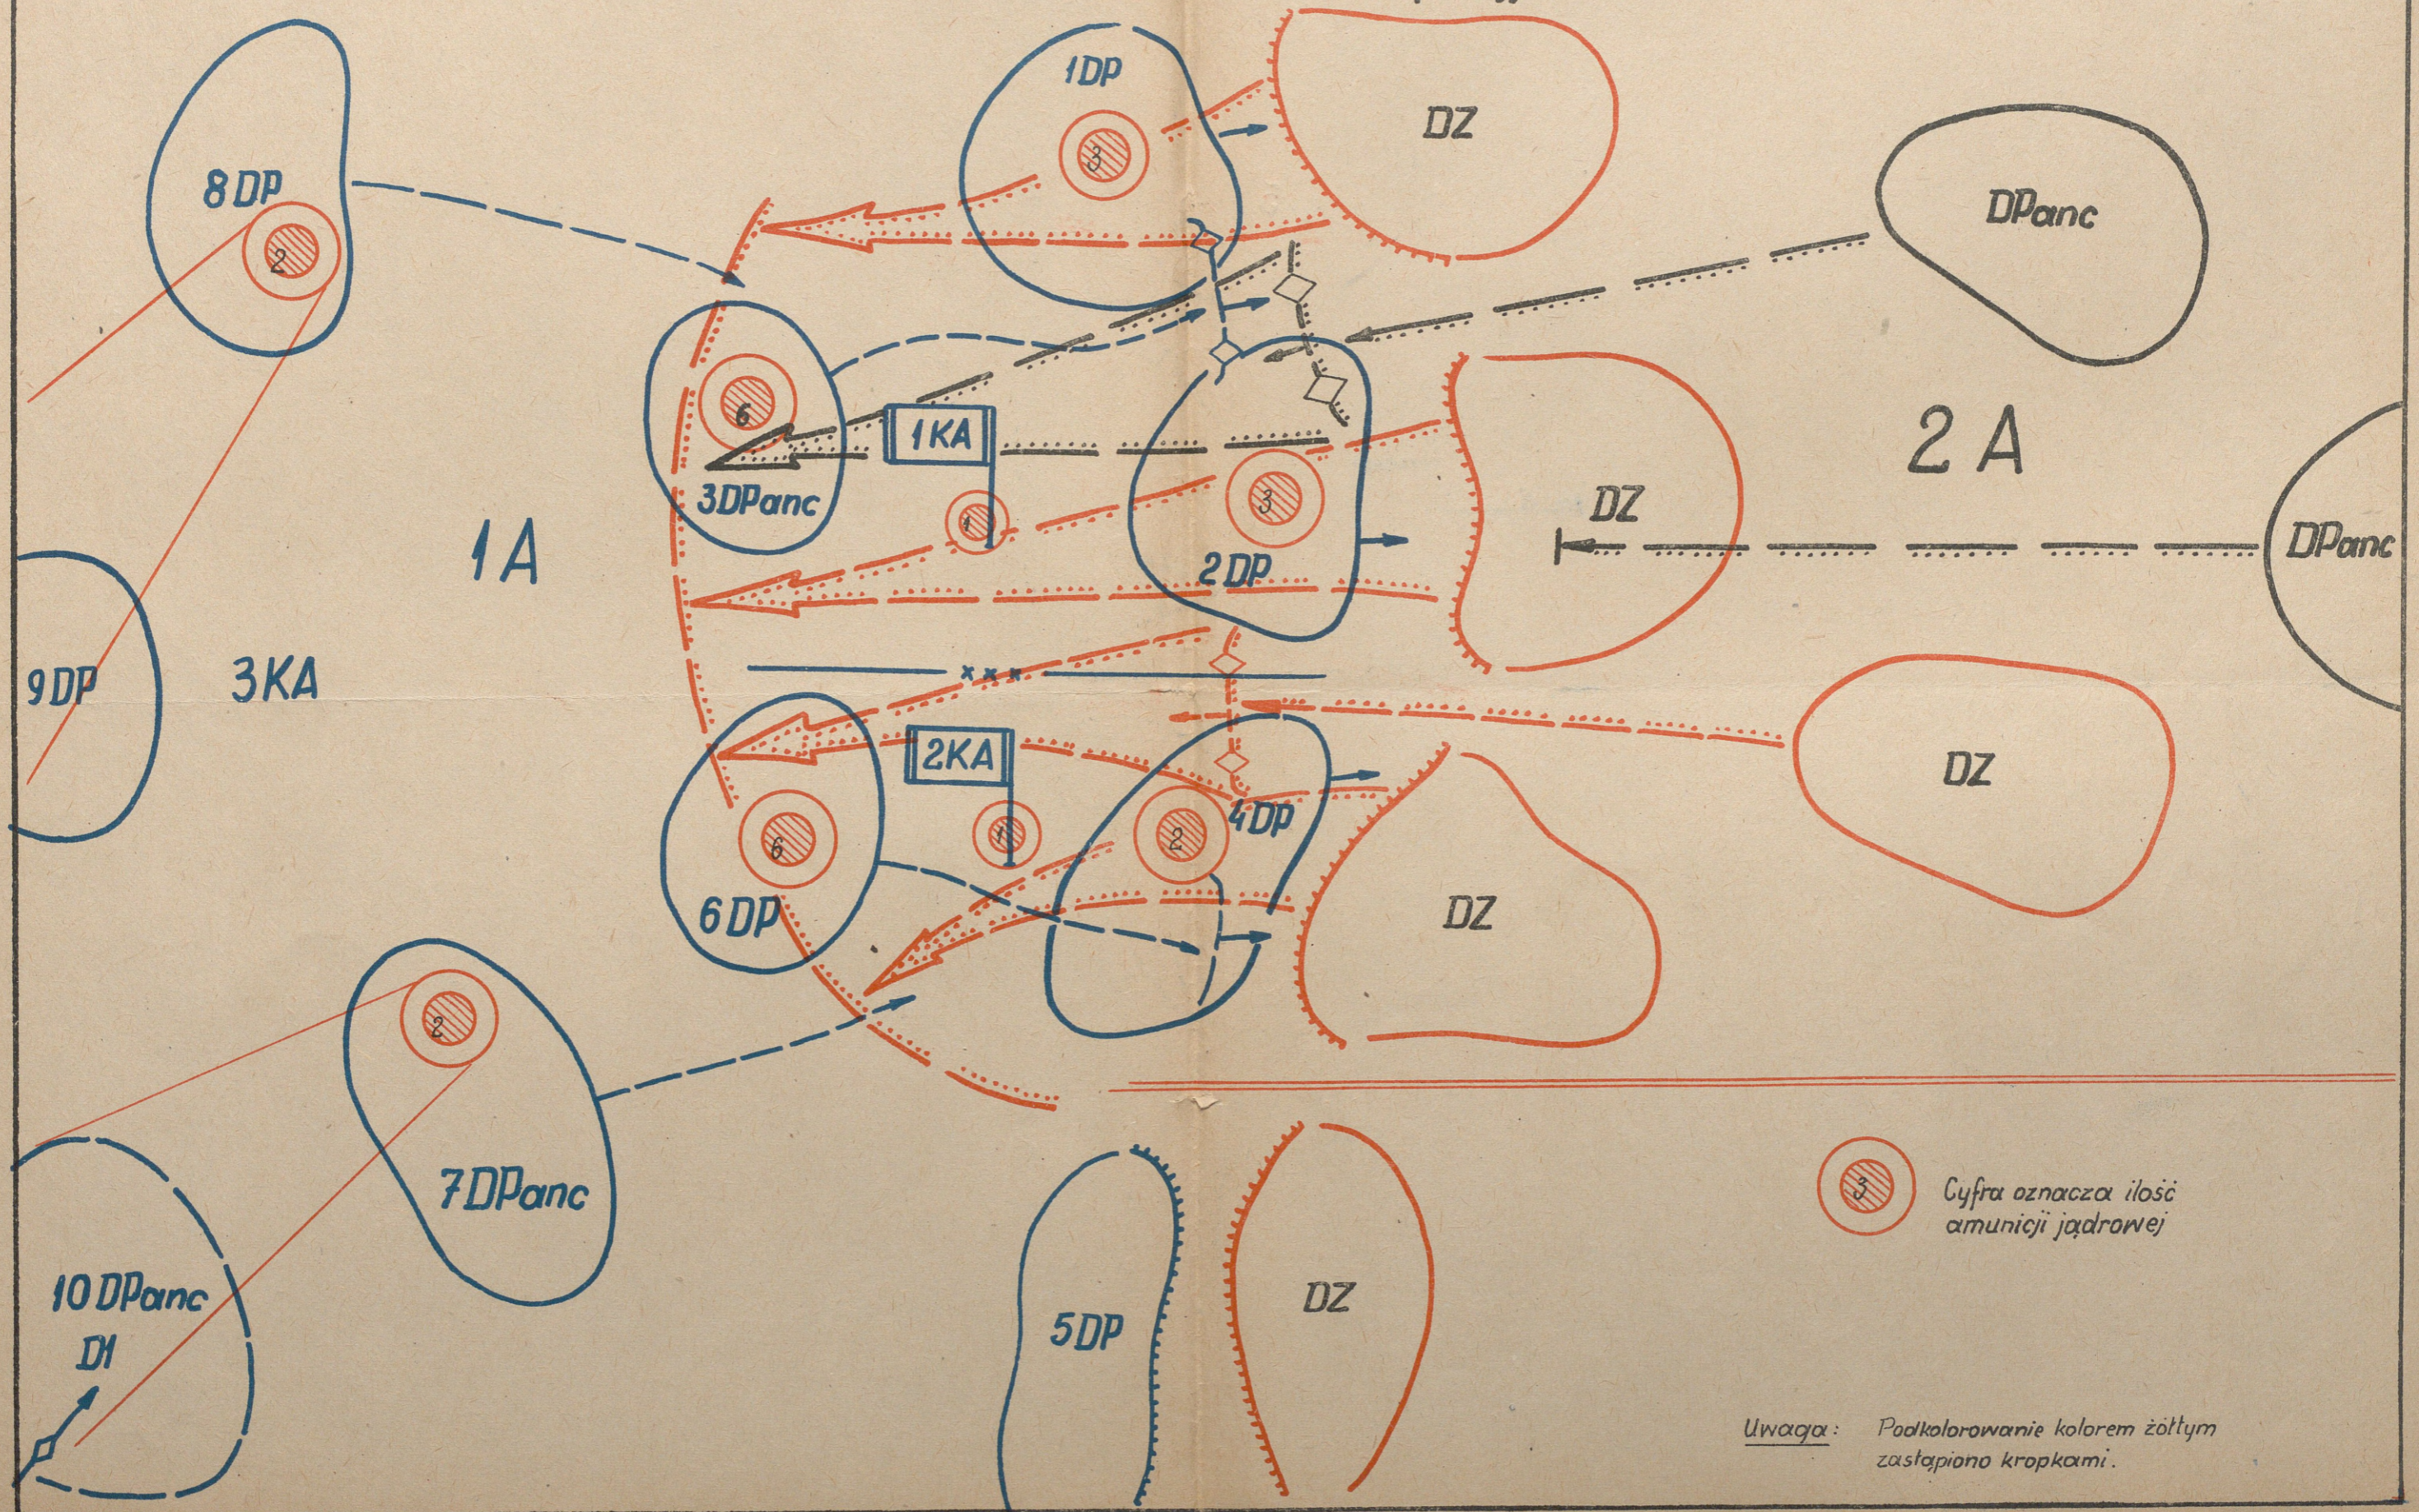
1DP
3
DZ
8DP
2
DPanc
6
1KA
3
2A
3DPanc
1
DZ
1A
2DP
DPanc
9DP
3KA
DZ
2KA
6
1
2
4DP
6DP
DZ
2
7DPanc
10DPanc
D1
5DP
DZ
3
Cyfra oznacza ilość amunicji jądrowej
Uwaga: Podkolorowanie kolorem żółtym zastąpiono kropkami.